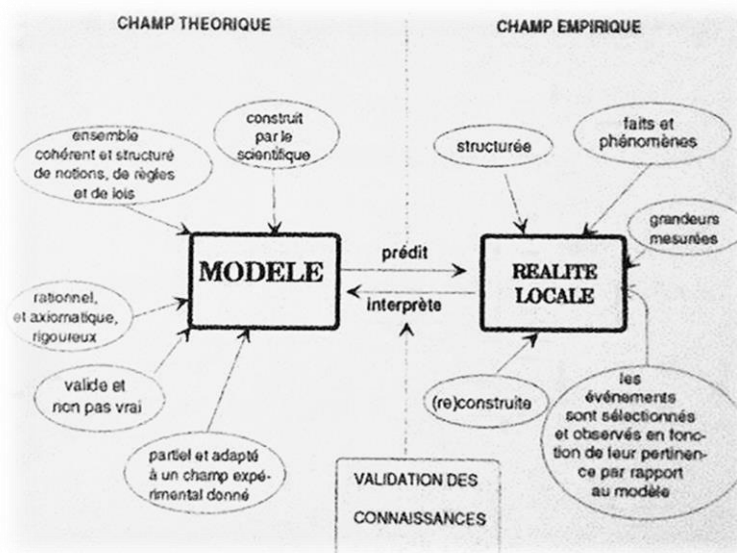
CHAMP THEORIQUE

CHAMP EMPIRIQUE

ensemble cohérent et structuré de notions, de règles et de lois

construit par le scientifique

structurée

faits et phénomènes

grandeurs mesurées

MODELE

prédit

interprète

REALITE LOCALE

rationnel, et axiomatique, rigoureux

valide et non pas vrai

partiel et adapté à un champ expérimental donné

(re)construite

les événements sont sélectionnés et observés en fonction de leur pertinence par rapport au modèle

VALIDATION DES CONNAISSANCES